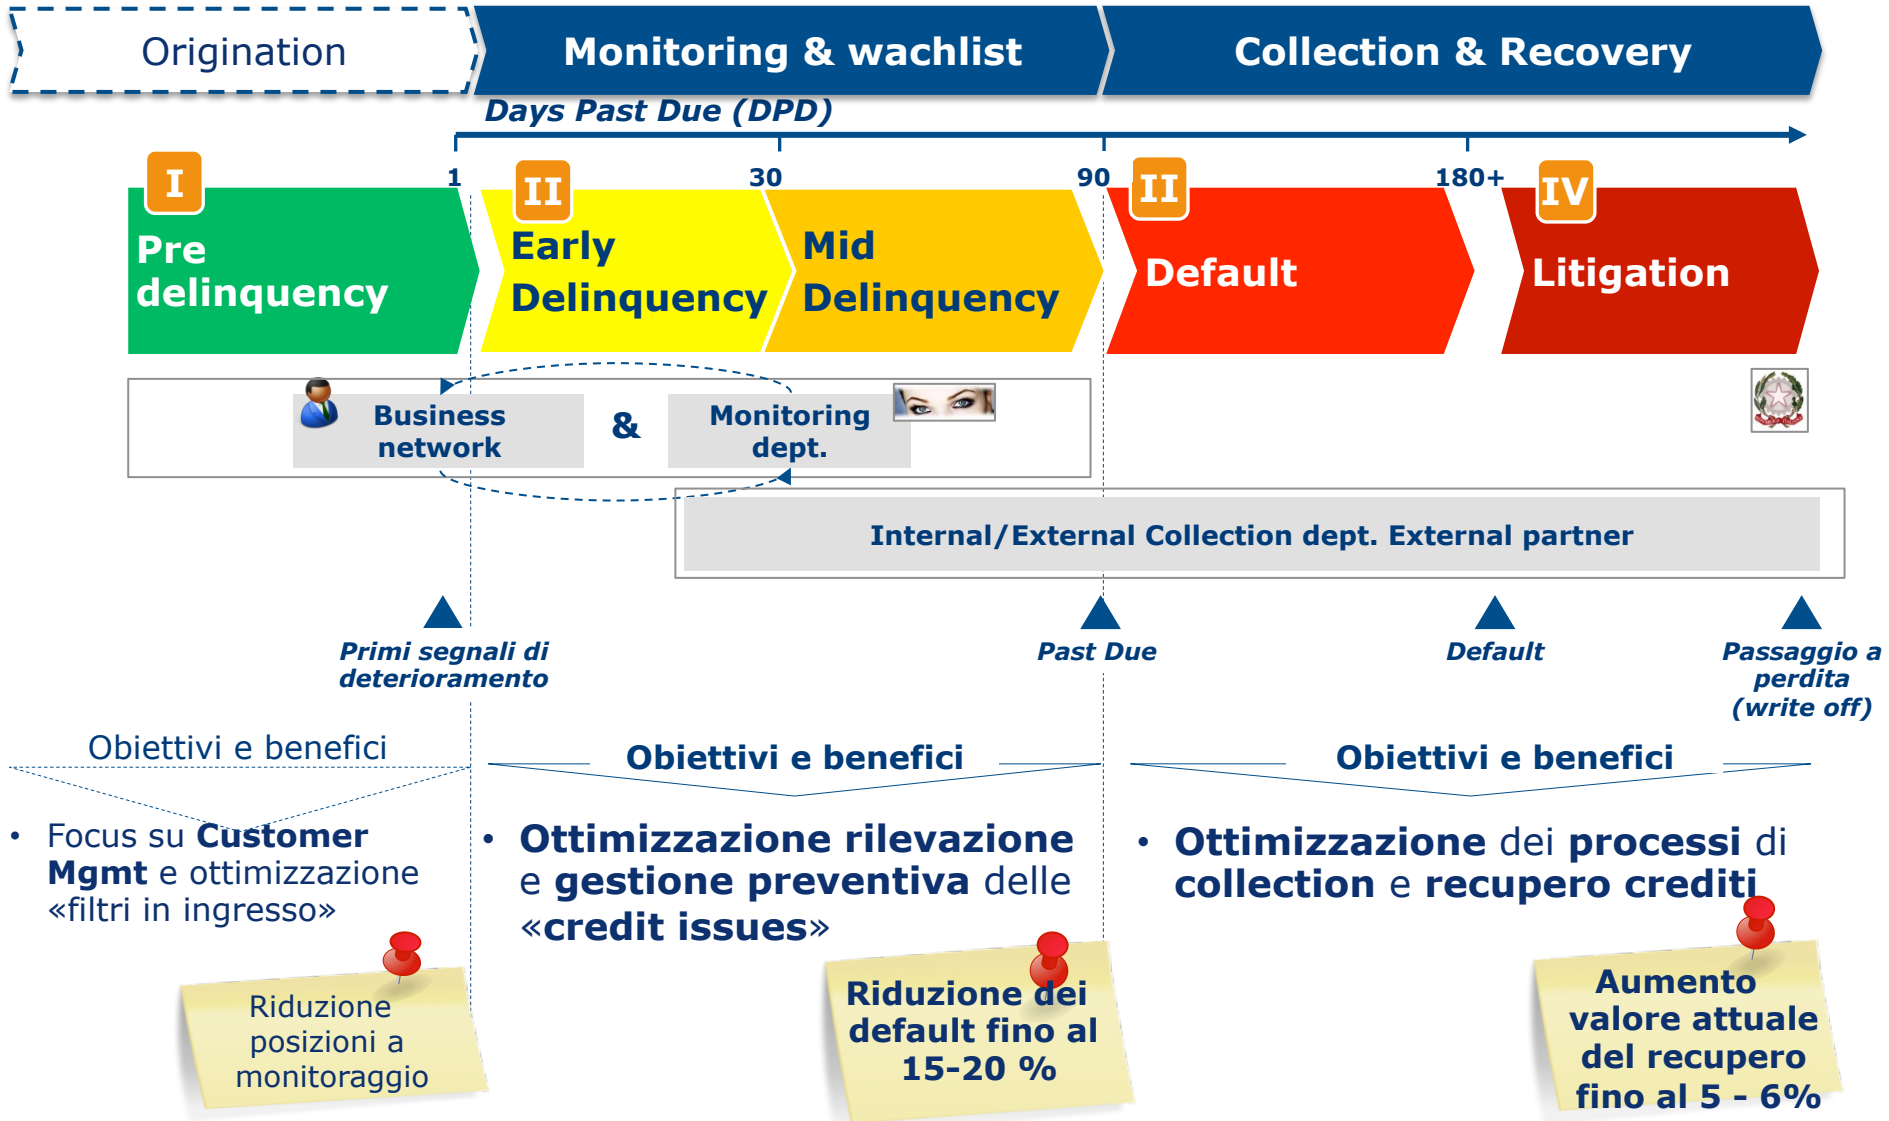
Origination

Monitoring & wachlist

Collection & Recovery

Days Past Due (DPD)

1

30

90

180+

I

Pre delinquency

II

Early Delinquency

Mid Delinquency

II

Default

IV

Litigation

Business network

&

Monitoring dept.

Internal/External Collection dept. External partner

Primi segnali di deterioramento

Past Due

Default

Passaggio a perdita (write off)

Obiettivi e benefici

• Focus su **Customer Mgmt** e ottimizzazione «filtri in ingresso»

Riduzione posizioni a monitoraggio

Obiettivi e benefici

• **Ottimizzazione rilevazione** e **gestione preventiva** delle «**credit issues**»

Riduzione dei default fino al 15-20 %

Obiettivi e benefici

• **Ottimizzazione** dei **processi** di **collection** e **recupero crediti**

Aumento valore attuale del recupero fino al 5 - 6%